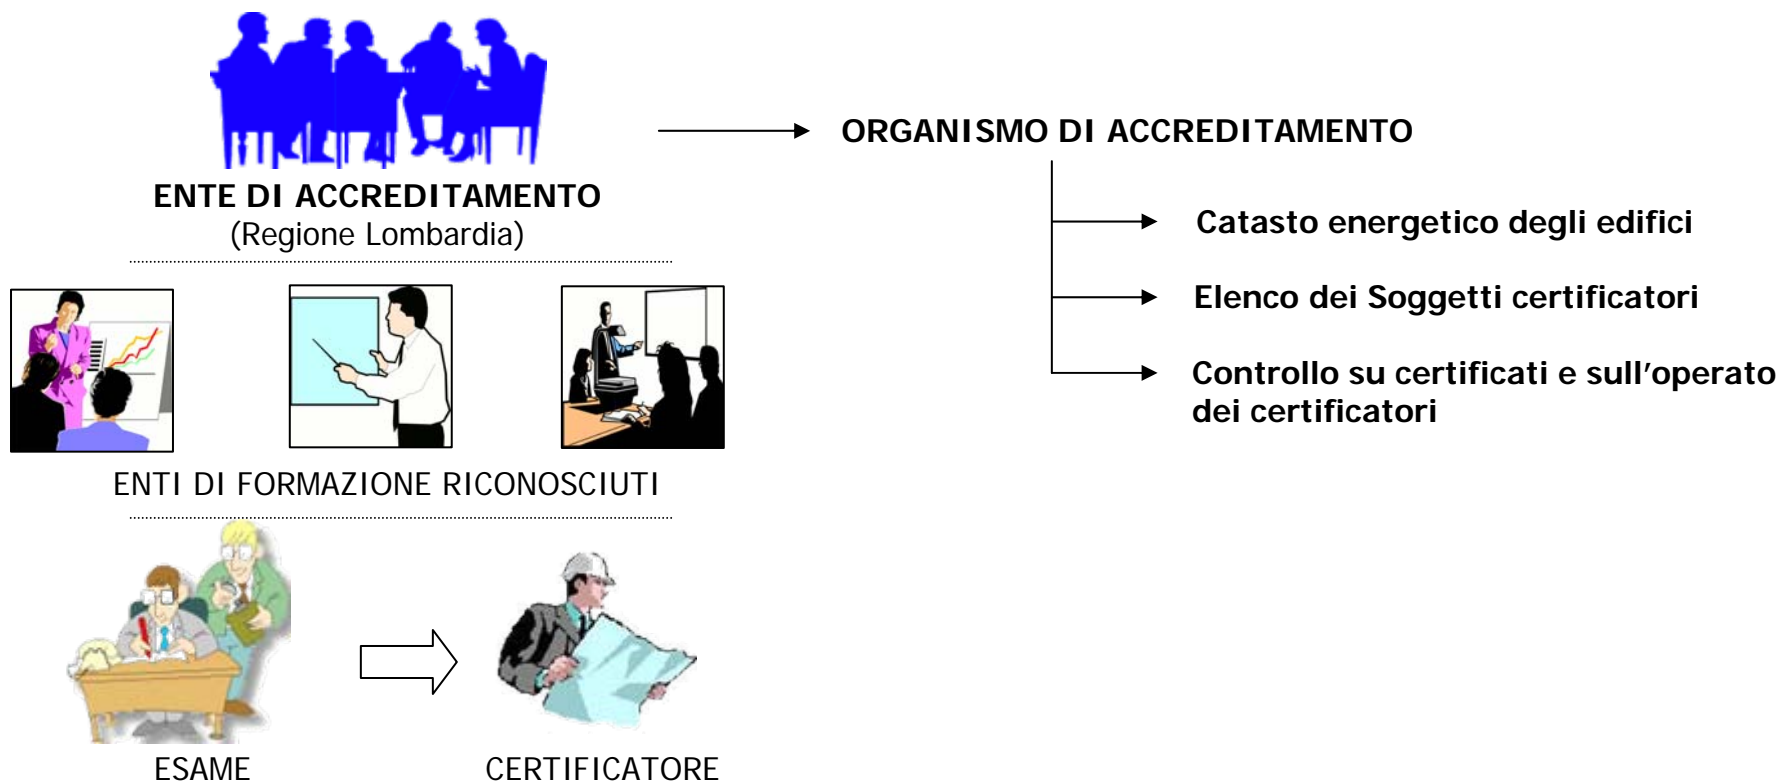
ENTE DI ACCREDITAMENTO
(Regione Lombardia)

ORGANISMO DI ACCREDITAMENTO

Catasto energetico degli edifici

Elenco dei Soggetti certificatori

Controllo su certificati e sull'operato dei certificatori

ENTI DI FORMAZIONE RICONOSCIUTI

ESAME

CERTIFICATORE